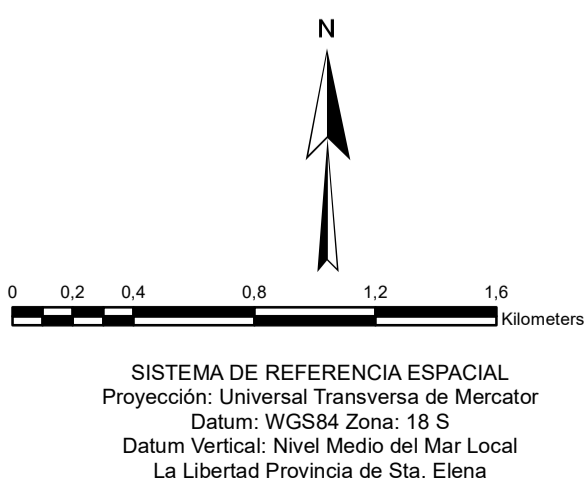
N

0 0,2 0,4 0,8 1,2 1,6
Kilometers

SISTEMA DE REFERENCIA ESPACIAL
Proyección: Universal Transversa de Mercator
Datum: WGS84 Zona: 18 S
Datum Vertical: Nivel Medio del Mar Local
La Libertad Provincia de Sta. Elena